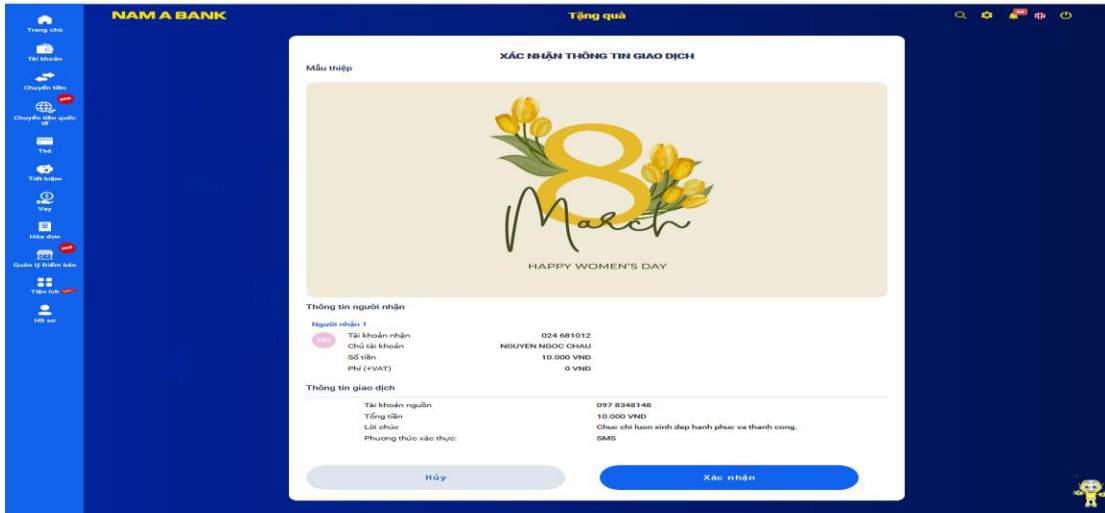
Trang chủ
Tài khoản
Chuyển tiền
NEW
Chuyển tiền quốc tế
Thẻ
Tiết kiệm
Vay
Hóa đơn
NEW
Quản lý Điểm bán
Tiện ích NEW
Hồ sơ

NAM A BANK
Tặng quà

XÁC NHẬN THÔNG TIN GIAO DỊCH
Mẫu thiệp

8
March
HAPPY WOMEN'S DAY

Thông tin người nhận
Người nhận 1
NC
| | |
|---|---|
| Tài khoản nhận | 024 681012 |
| Chủ tài khoản | NGUYEN NGOC CHAU |
| Số tiền | 10.000 VND |
| Phí (+VAT) | 0 VND |

Thông tin giao dịch
| | |
|---|---|
| Tài khoản nguồn | 097 8348148 |
| Tổng tiền | 10.000 VND |
| Lời chúc | Chuc chi luon xinh dep hanh phuc va thanh cong. |
| Phương thức xác thực: | SMS |

Hủy
Xác nhận